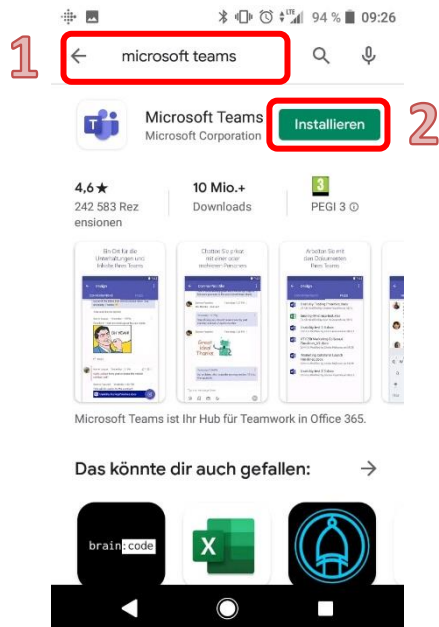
94 % 09:26

1

microsoft teams

Microsoft Teams
Microsoft Corporation

Installieren

2

4,6 ★
242 583 Rezensionen

10 Mio.+
Downloads

3
PEGI 3

Ihr Ort für die Unterhaltungen und Inhalte Ihres Teams

Chatten Sie privat mit einer oder mehreren Personen

Arbeiten Sie mit den Dokumenten Ihres Teams

Microsoft Teams ist Ihr Hub für Teamwork in Office 365.

Das könnte dir auch gefallen:

brain code

X